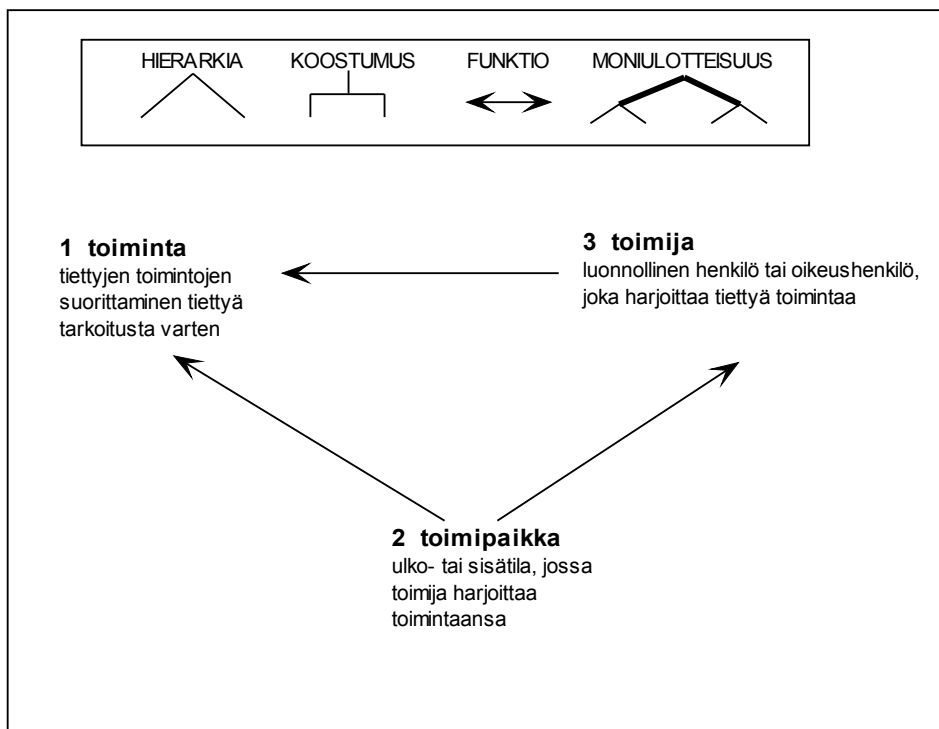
HIERARKIA KOOSTUMUS FUNKTIO MONIULOTTEISUUS

**1 toiminta**
tiettyjen toimintojen suorittaminen tiettyä tarkoitusta varten

**3 toimija**
luonnollinen henkilö tai oikeushenkilö, joka harjoittaa tiettyä toimintaa

**2 toimipaikka**
ulko- tai sisätila, jossa toimija harjoittaa toimintaansa